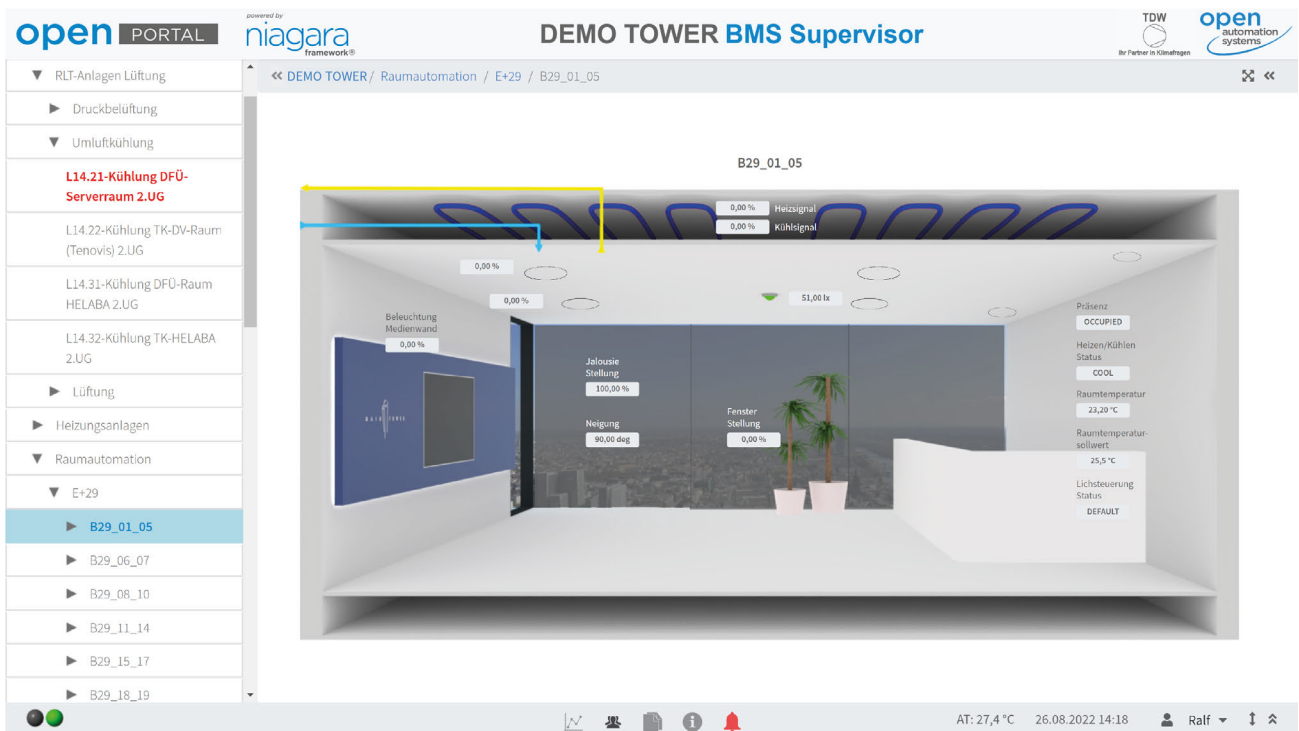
open PORTAL
powered by niagara framework®
DEMO TOWER BMS Supervisor
TDW Ihr Partner in Klimafragen
open automation systems

▼ RLT-Anlagen Lüftung
► Druckbelüftung
▼ Umluftkühlung
L14.21-Kühlung DFÜ-Serverraum 2.UG
L14.22-Kühlung TK-DV-Raum (Tenovis) 2.UG
L14.31-Kühlung DFÜ-Raum HELABA 2.UG
L14.32-Kühlung TK-HELABA 2.UG
► Lüftung
► Heizungsanlagen
▼ Raumautomation
▼ E+29
► B29_01_05
► B29_06_07
► B29_08_10
► B29_11_14
► B29_15_17
► B29_18_19

« DEMO TOWER / Raumautomation / E+29 / B29_01_05

B29_01_05

0,00 % Heizsignal
0,00 % Kühlsignal
0,00 %
0,00 %
51,00 lx
Beleuchtung Medienwand
0,00 %
Jalousie Stellung
100,00 %
Neigung
90,00 deg
Fenster Stellung
0,00 %
Präsenz
OCCUPIED
Heizen/Kühlen Status
COOL
Raumtemperatur
23,20 °C
Raumtemperatur-sollwert
25,5 °C
Lichsteuerung Status
DEFAULT

AT: 27,4 °C 26.08.2022 14:18 Ralf